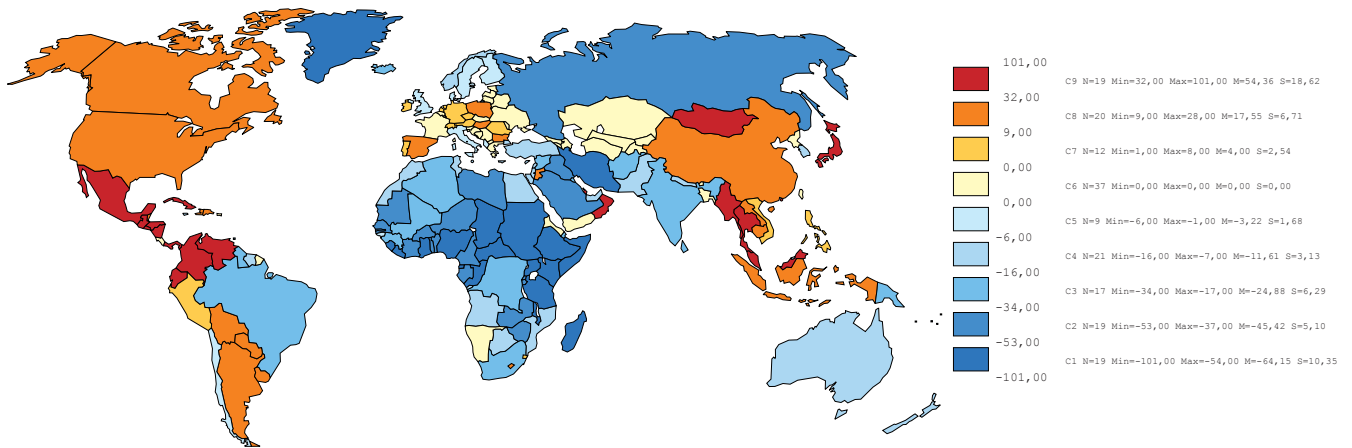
101,00
32,00
9,00
0,00
0,00
-6,00
-16,00
-34,00
-53,00
-101,00

C9 N=19 Min=32,00 Max=101,00 M=54,36 S=18,62
C8 N=20 Min=9,00 Max=28,00 M=17,55 S=6,71
C7 N=12 Min=1,00 Max=8,00 M=4,00 S=2,54
C6 N=37 Min=0,00 Max=0,00 M=0,00 S=0,00
C5 N=9 Min=-6,00 Max=-1,00 M=-3,22 S=1,68
C4 N=21 Min=-16,00 Max=-7,00 M=-11,61 S=3,13
C3 N=17 Min=-34,00 Max=-17,00 M=-24,88 S=6,29
C2 N=19 Min=-53,00 Max=-37,00 M=-45,42 S=5,10
C1 N=19 Min=-101,00 Max=-54,00 M=-64,15 S=10,35